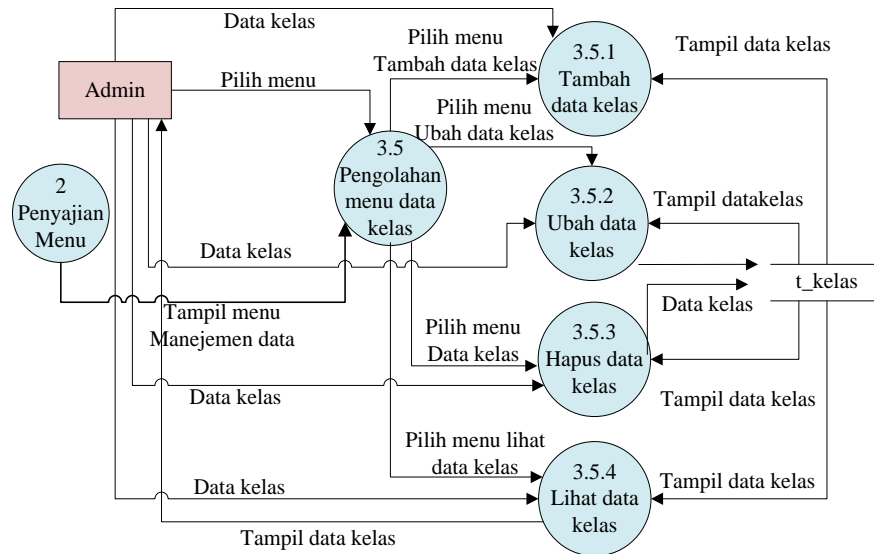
Data kelas

Pilih menu
Tambah data kelas

3.5.1
Tambah data kelas

Tampil data kelas

Admin

Pilih menu

Pilih menu
Ubah data kelas

3.5
Pengolahan menu data kelas

2
Penyajian Menu

3.5.2
Ubah data kelas

Tampil datakelas

Data kelas

t_kelas

Tampil menu
Manejemen data

Data kelas

Pilih menu
Data kelas

3.5.3
Hapus data kelas

Data kelas

Tampil data kelas

Pilih menu lihat data kelas

3.5.4
Lihat data kelas

Tampil data kelas

Data kelas

Tampil data kelas